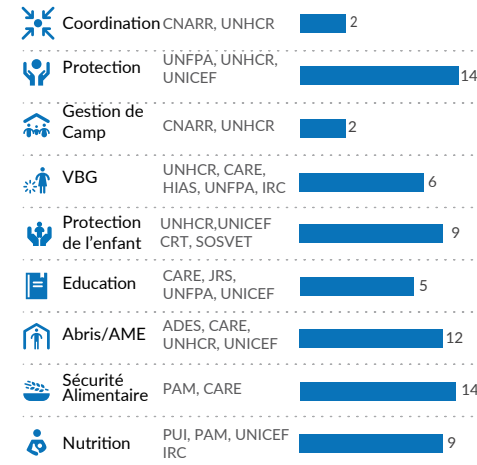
| | | |
|---|---|---|
| Coordination | CNARR, UNHCR | 2 |
| Protection | UNFPA, UNHCR, UNICEF | 14 |
| Gestion de Camp | CNARR, UNHCR | 2 |
| VBG | UNHCR, CARE, HIAS, UNFPA, IRC | 6 |
| Protection de l'enfant | UNHCR,UNICEF CRT, SOSVET | 9 |
| Education | CARE, JRS, UNFPA, UNICEF | 5 |
| Abris/AME | ADES, CARE, UNHCR, UNICEF | 12 |
| Sécurité Alimentaire | PAM, CARE | 14 |
| Nutrition | PUI, PAM, UNICEF IRC | 9 |